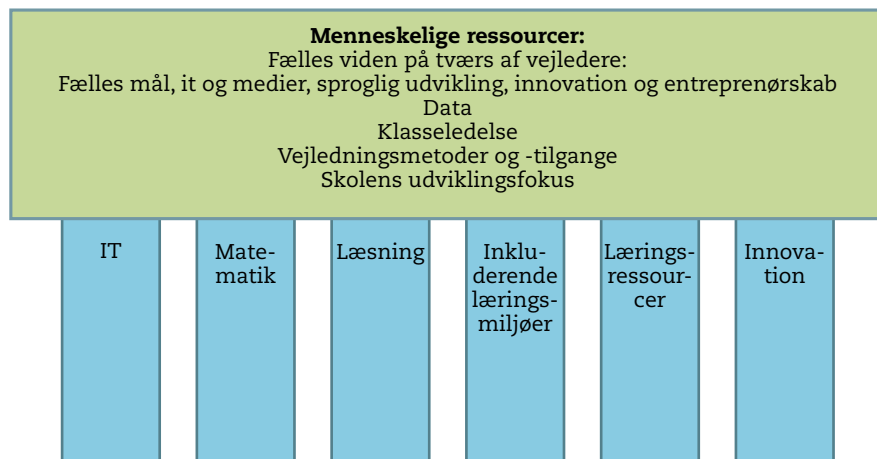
**Menneskelige ressourcer:**
Fælles viden på tværs af vejledere:
Fælles mål, it og medier, sproglig udvikling, innovation og entreprenørskab
Data
Klasseledelse
Vejledningsmetoder og -tilgange
Skolens udviklingsfokus

IT

Matematik

Læsning

Inkluderende læringsmiljøer

Læringsressourcer

Innovation